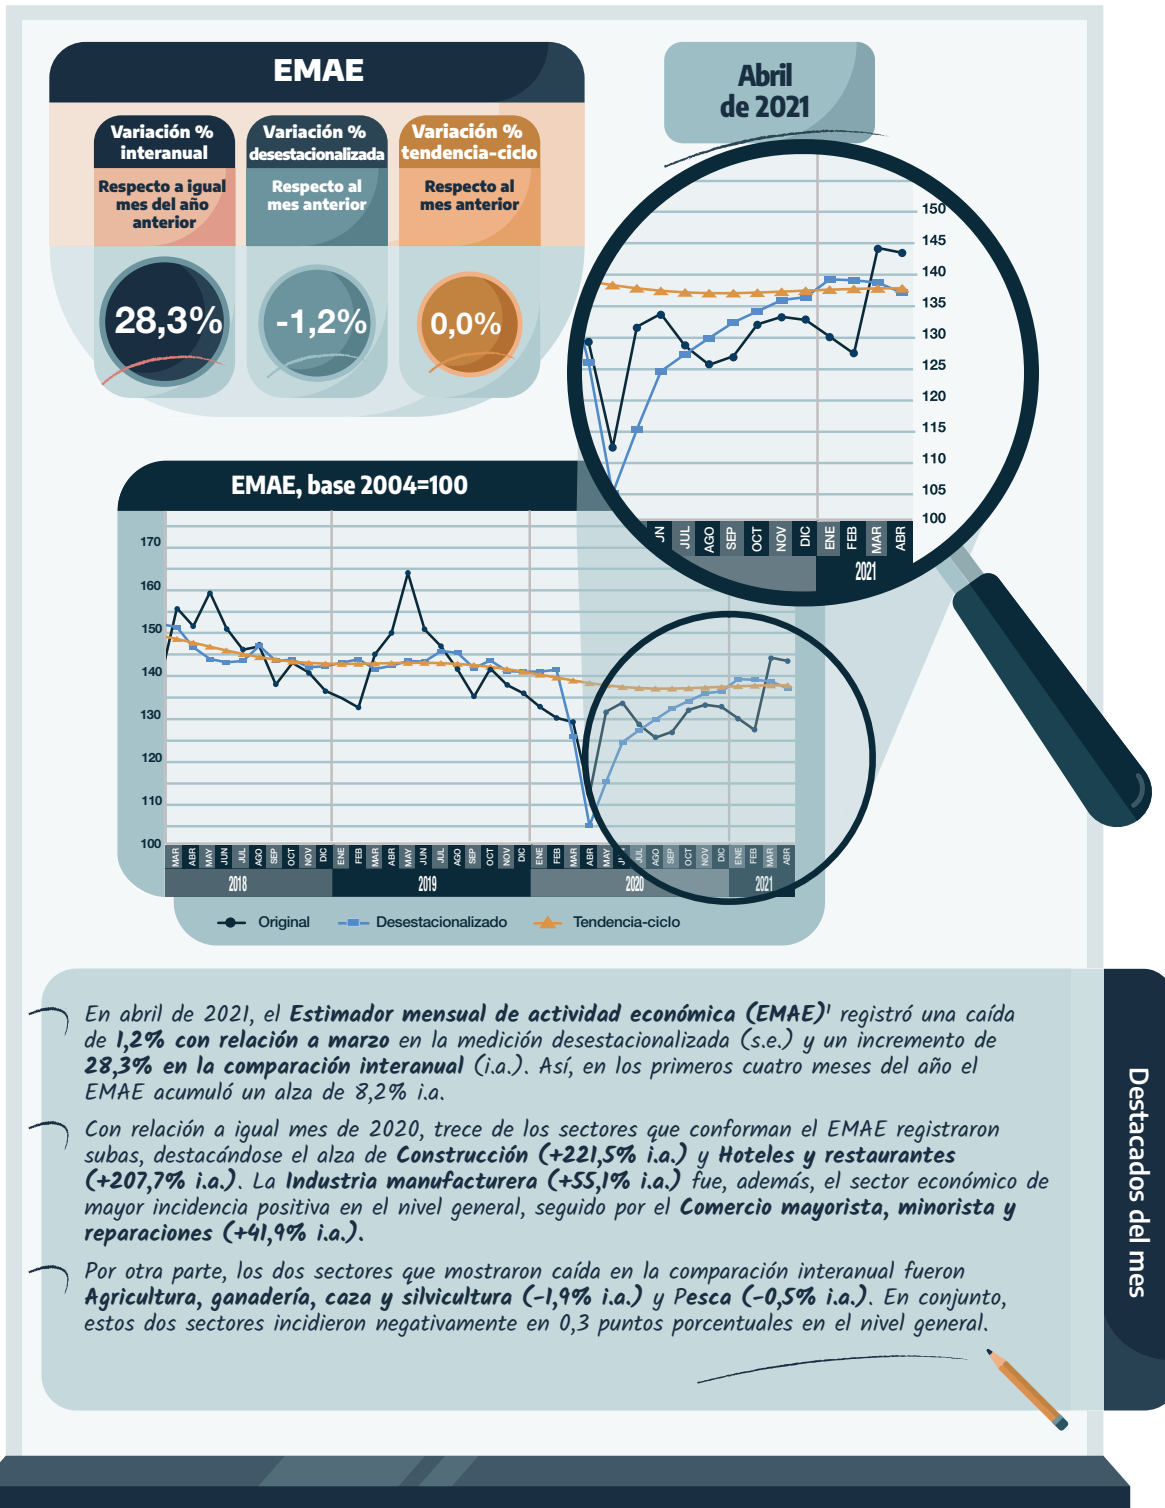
EMAE

Variación % interanual
Respecto a igual mes del año anterior
28,3%

Variación % desestacionalizada
Respecto al mes anterior
-1,2%

Variación % tendencia-ciclo
Respecto al mes anterior
0,0%

Abril de 2021

150
145
140
135
130
125
120
115
110
105
100

JUN JUL AGO SEP OCT NOV DIC ENE FEB MAR ABR
2021

EMAE, base 2004=100

170
160
150
140
130
120
110
100

MAR ABR MAY JUN JUL AGO SEP OCT NOV DIC ENE FEB MAR ABR MAY JUN JUL AGO SEP OCT NOV DIC ENE FEB MAR ABR MAY JUN JUL AGO SEP OCT NOV DIC ENE FEB MAR ABR

2018 2019 2020 2021

Original Desestacionalizado Tendencia-ciclo

En abril de 2021, el **Estimador mensual de actividad económica (EMAE)**¹ registró una caída de **1,2% con relación a marzo** en la medición desestacionalizada (s.e.) y un incremento de **28,3% en la comparación interanual** (i.a.). Así, en los primeros cuatro meses del año el EMAE acumuló un alza de 8,2% i.a.

Con relación a igual mes de 2020, trece de los sectores que conforman el EMAE registraron subas, destacándose el alza de **Construcción (+221,5% i.a.)** y **Hoteles y restaurantes (+207,7% i.a.)**. La **Industria manufacturera (+55,1% i.a.)** fue, además, el sector económico de mayor incidencia positiva en el nivel general, seguido por el **Comercio mayorista, minorista y reparaciones (+41,9% i.a.)**.

Por otra parte, los dos sectores que mostraron caída en la comparación interanual fueron **Agricultura, ganadería, caza y silvicultura (-1,9% i.a.)** y **Pesca (-0,5% i.a.)**. En conjunto, estos dos sectores incidieron negativamente en 0,3 puntos porcentuales en el nivel general.

Destacados del mes